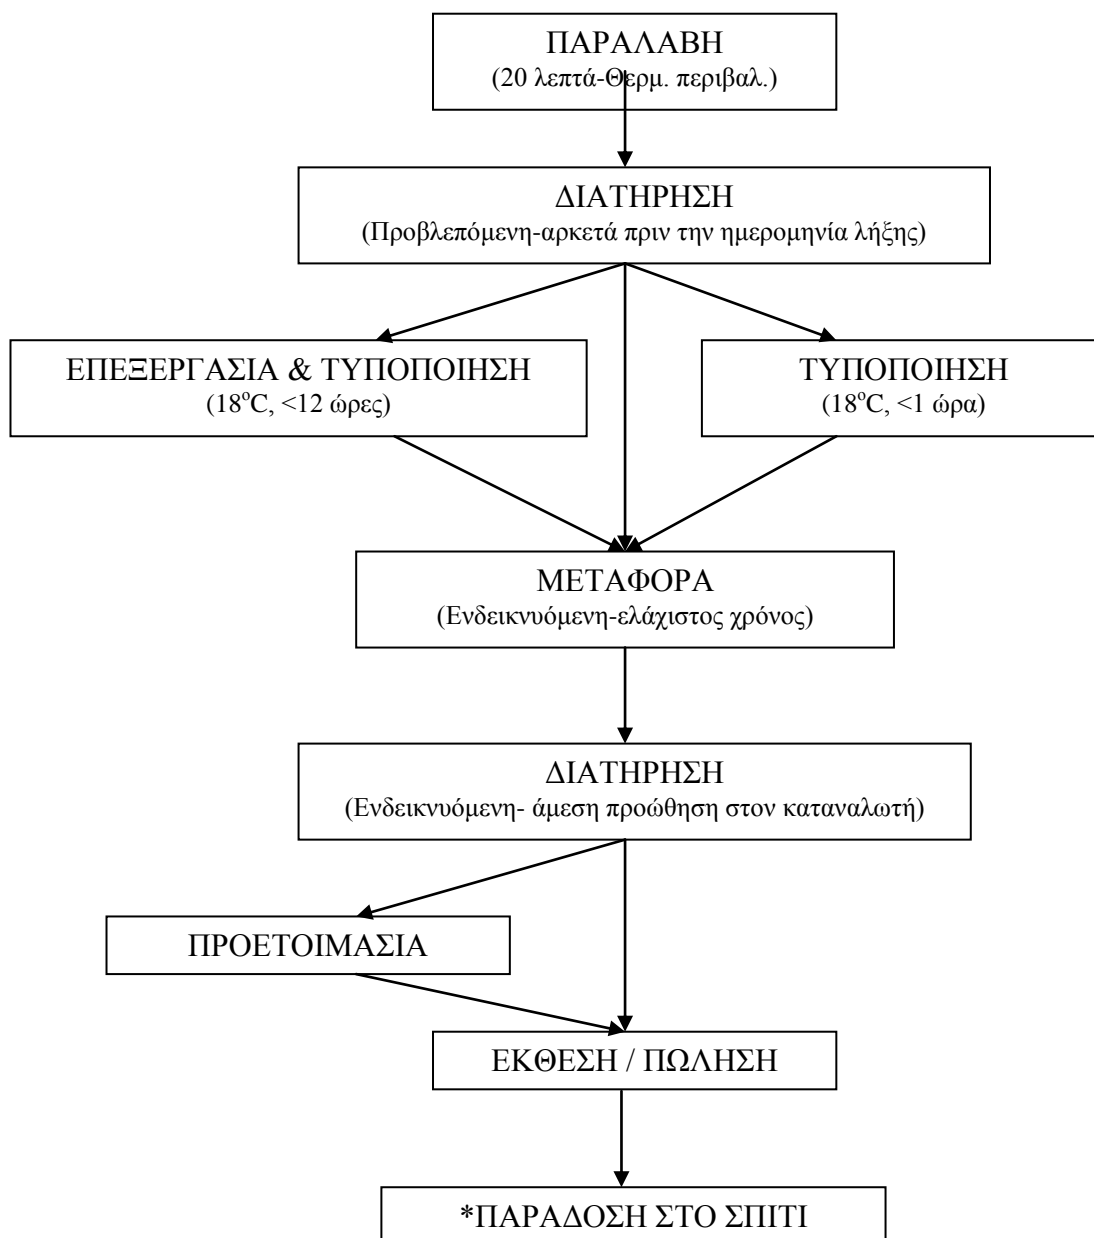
ΠΑΡΑΛΑΒΗ
(20 λεπτά-Θερμ. περιβαλ.)

ΔΙΑΤΗΡΗΣΗ
(Προβλεπόμενη-αρκετά πριν την ημερομηνία λήξης)

ΕΠΕΞΕΡΓΑΣΙΑ & ΤΥΠΟΠΟΙΗΣΗ
($18^oC$, <12 ώρες)

ΤΥΠΟΠΟΙΗΣΗ
($18^oC$, <1 ώρα)

ΜΕΤΑΦΟΡΑ
(Ενδεικνυόμενη-ελάχιστος χρόνος)

ΔΙΑΤΗΡΗΣΗ
(Ενδεικνυόμενη- άμεση προώθηση στον καταναλωτή)

ΠΡΟΕΤΟΙΜΑΣΙΑ

ΕΚΘΕΣΗ / ΠΩΛΗΣΗ

*ΠΑΡΑΔΟΣΗ ΣΤΟ ΣΠΙΤΙ